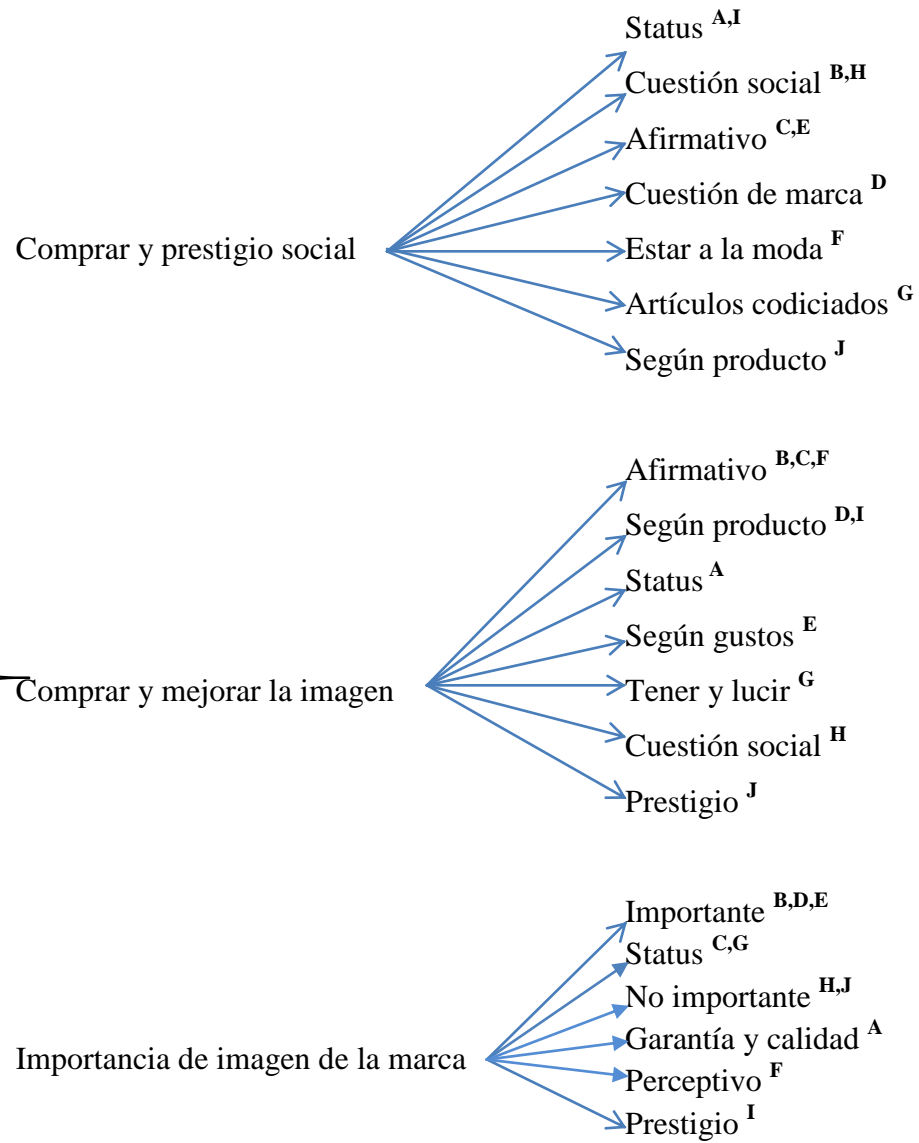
Comprar y prestigio social

Status $^{A,I}$
Cuestión social $^{B,H}$
Afirmativo $^{C,E}$
Cuestión de marca $^{D}$
Estar a la moda $^{F}$
Artículos codiciados $^{G}$
Según producto $^{J}$

Comprar y mejorar la imagen

Afirmativo $^{B,C,F}$
Según producto $^{D,I}$
Status $^{A}$
Según gustos $^{E}$
Tener y lucir $^{G}$
Cuestión social $^{H}$
Prestigio $^{J}$

Importancia de imagen de la marca

Importante $^{B,D,E}$
Status $^{C,G}$
No importante $^{H,J}$
Garantía y calidad $^{A}$
Perceptivo $^{F}$
Prestigio $^{I}$